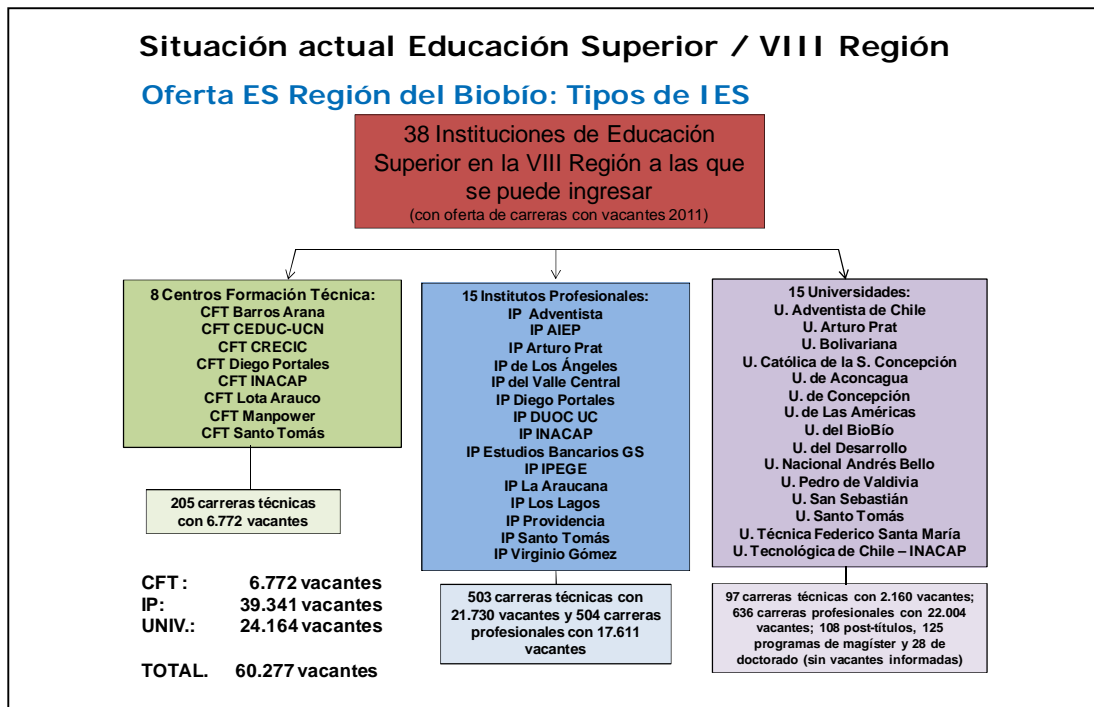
Situación actual Educación Superior / VIII Región

Oferta ES Región del Biobío: Tipos de IES

38 Instituciones de Educación Superior en la VIII Región a las que se puede ingresar
(con oferta de carreras con vacantes 2011)

8 Centros Formación Técnica:
CFT Barros Arana
CFT CEDUC-UCN
CFT CRECIC
CFT Diego Portales
CFT INACAP
CFT Lota Arauco
CFT Manpower
CFT Santo Tomás

205 carreras técnicas con 6.772 vacantes

15 Institutos Profesionales:
IP Adventista
IP AIEP
IP Arturo Prat
IP de Los Ángeles
IP del Valle Central
IP Diego Portales
IP DUOC UC
IP INACAP
IP Estudios Bancarios GS
IP IPEGE
IP La Araucana
IP Los Lagos
IP Providencia
IP Santo Tomás
IP Virginio Gómez

503 carreras técnicas con 21.730 vacantes y 504 carreras profesionales con 17.611 vacantes

15 Universidades:
U. Adventista de Chile
U. Arturo Prat
U. Bolivariana
U. Católica de la S. Concepción
U. de Aconcagua
U. de Concepción
U. de Las Américas
U. del BioBío
U. del Desarrollo
U. Nacional Andrés Bello
U. Pedro de Valdivia
U. San Sebastián
U. Santo Tomás
U. Técnica Federico Santa María
U. Tecnológica de Chile – INACAP

97 carreras técnicas con 2.160 vacantes; 636 carreras profesionales con 22.004 vacantes; 108 post-títulos, 125 programas de magíster y 28 de doctorado (sin vacantes informadas)

| | |
|---|---|
| CFT : | 6.772 vacantes |
| IP: | 39.341 vacantes |
| UNIV.: | 24.164 vacantes |
| TOTAL. | 60.277 vacantes |